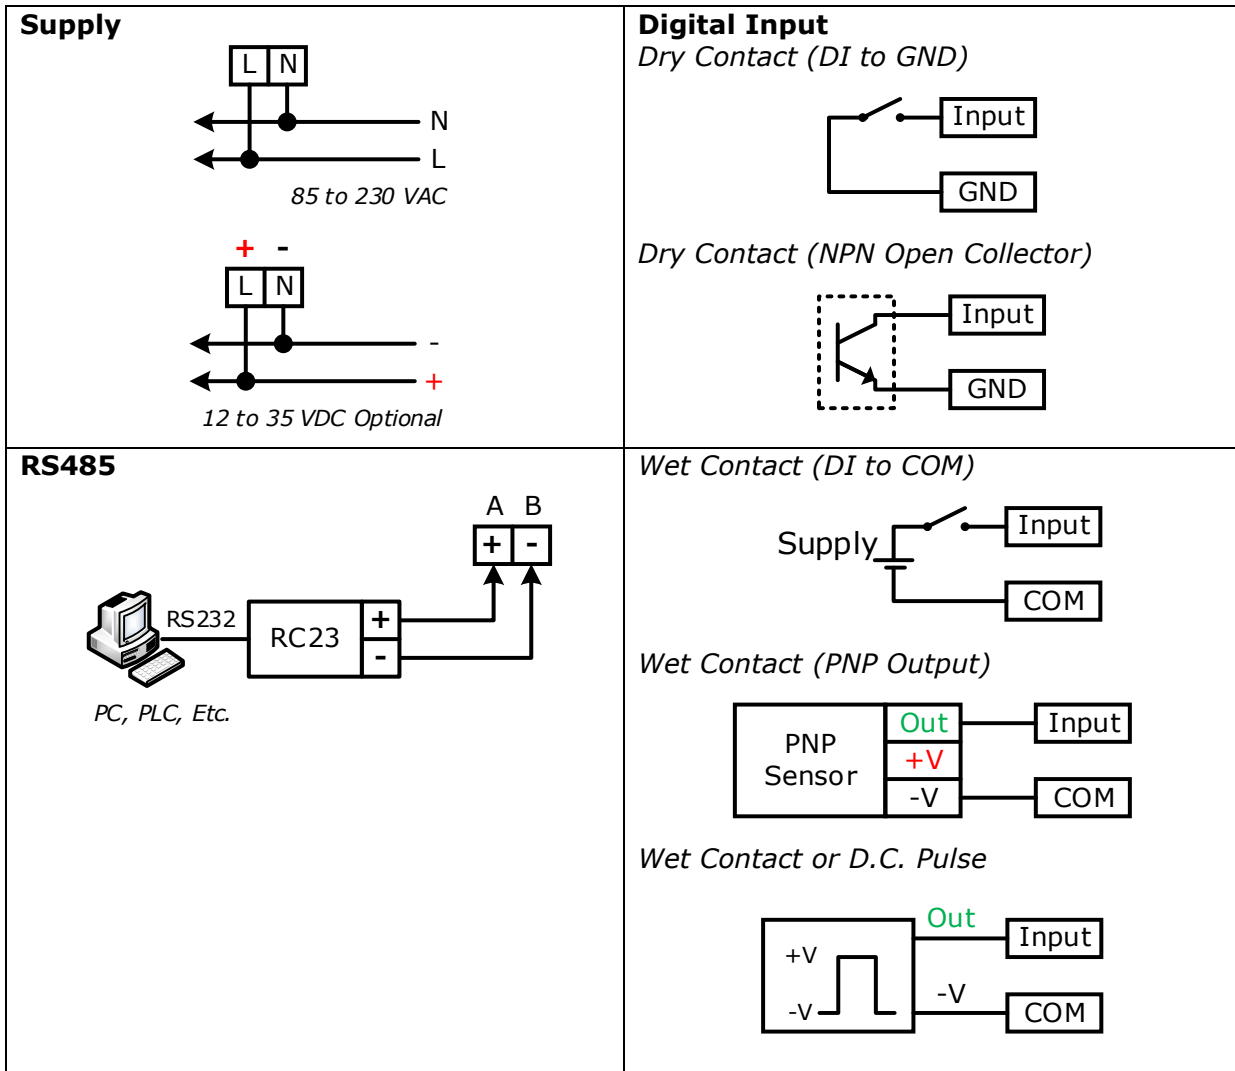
| Supply | Digital Input |
|---|---|
| L N<br>N<br>L<br>*85 to 230 VAC*<br>+ -<br>L N<br>-<br>+<br>*12 to 35 VDC Optional* | *Dry Contact (DI to GND)*<br>Input<br>GND<br>*Dry Contact (NPN Open Collector)*<br>Input<br>GND |
| **RS485**<br>A B<br>+ -<br>RS232<br>RC23<br>+<br>-<br>*PC, PLC, Etc.* | *Wet Contact (DI to COM)*<br>Supply<br>Input<br>COM<br>*Wet Contact (PNP Output)*<br>PNP Sensor<br>Out<br>+V<br>-V<br>Input<br>COM<br>*Wet Contact or D.C. Pulse*<br>Out<br>+V<br>-V<br>-V<br>Input<br>COM |